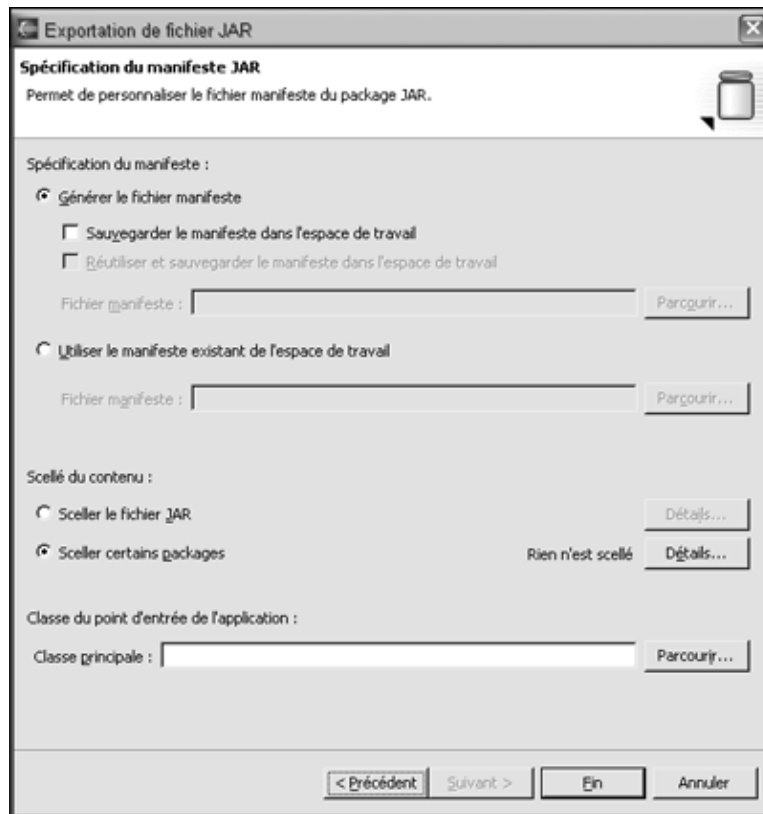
Exportation de fichier JAR

Spécification du manifeste JAR
Permet de personnaliser le fichier manifeste du package JAR.

Spécification du manifeste :

Générer le fichier manifeste

Sauvegarder le manifeste dans l'espace de travail

Réutiliser et sauvegarder le manifeste dans l'espace de travail

Fichier manifeste : Parcourir...

Utiliser le manifeste existant de l'espace de travail

Fichier manifeste : Parcourir...

Scellé du contenu :

Sceller le fichier JAR Détails...

Sceller certains packages Rien n'est scellé Détails...

Classe du point d'entrée de l'application :

Classe principale : Parcourir...

< Précédent Suivant > Fin Annuler